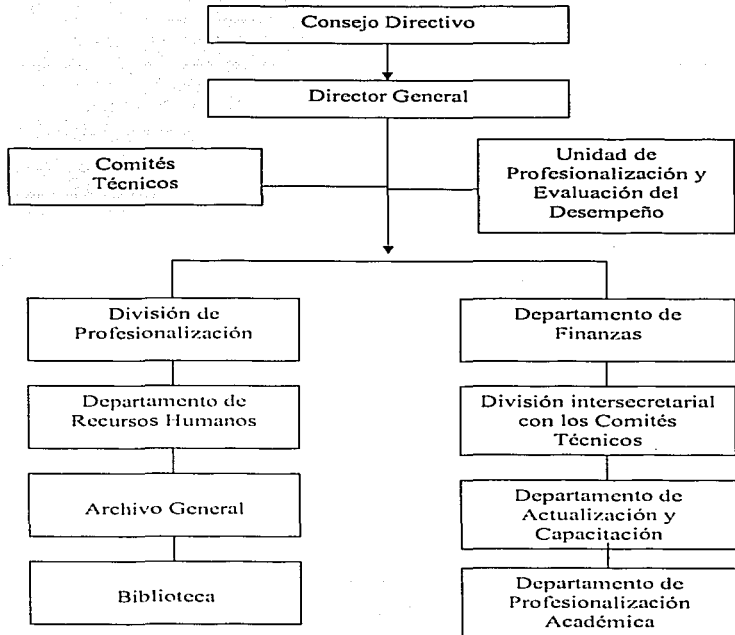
Consejo Directivo

Director General

Comités Técnicos

Unidad de Profesionalización y Evaluación del Desempeño

División de Profesionalización

Departamento de Recursos Humanos

Archivo General

Biblioteca

Departamento de Finanzas

División intersecretarial con los Comités Técnicos

Departamento de Actualización y Capacitación

Departamento de Profesionalización Académica